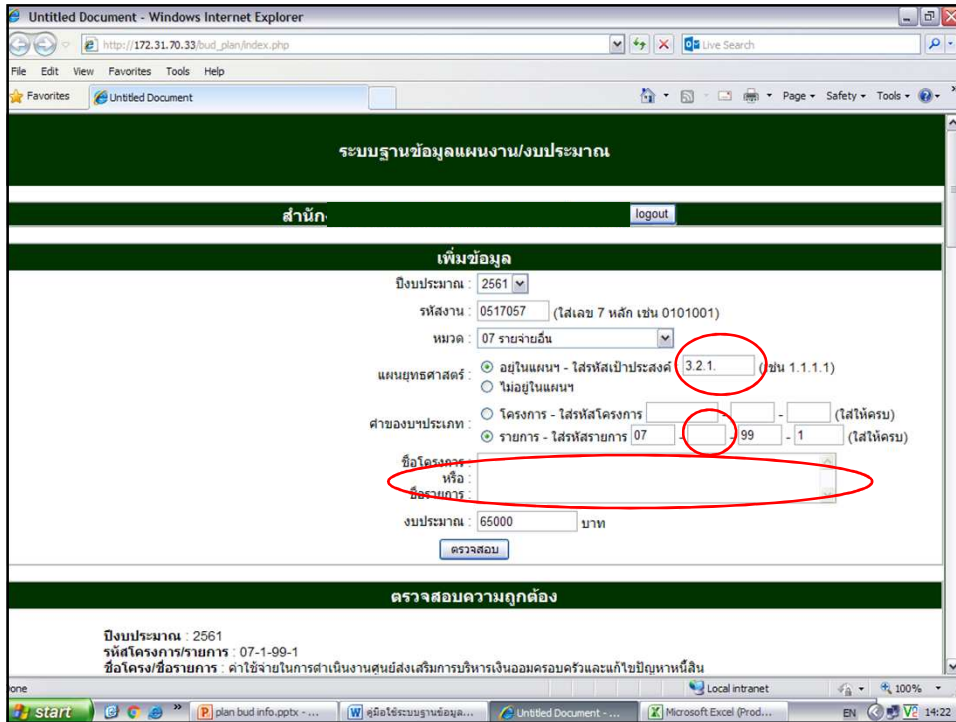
Untitled Document - Windows Internet Explorer

http://172.31.70.33/bud_plan/index.php

Live Search

File Edit View Favorites Tools Help

Favorites Untitled Document

Page • Safety • Tools •

ระบบฐานข้อมูลแผนงาน/งบประมาณ

สำนัก

logout

เพิ่มข้อมูล

ปีงบประมาณ : 2561

รหัสงาน : 0517057 (ใส่เลข 7 หลัก เช่น 0101001)

หมวด : 07 รายจ่ายอื่น

แผนยุทธศาสตร์ : อยู่ในแผนฯ - ใส่รหัสเป้าประสงค์ 3.2.1. (เช่น 1.1.1.1)
ไม่อยู่ในแผนฯ

คำขอบบฯประเภท : โครงการ - ใส่รหัสโครงการ - - (ใส่ให้ครบ)
รายการ - ใส่รหัสรายการ 07 - - 99 - 1 (ใส่ให้ครบ)

ชื่อโครงการ หรือ ชื่อรายการ :

งบประมาณ : 65000 บาท

ตรวจสอบ

ตรวจสอบความถูกต้อง

ปีงบประมาณ : 2561
รหัสโครงการ/รายการ : 07-1-99-1
ชื่อโครง/ชื่อรายการ : ค่าใช้จ่ายในการดำเนินงานศูนย์ส่งเสริมการบริหารเงินออมครอบครัวและแก้ไขปัญหาหนี้สิน

one

Local intranet

100%

start

plan bud info.pptx - ...

คู่มือใช้ระบบฐานข้อมูล...

Untitled Document - ...

Microsoft Excel (Prod...

EN

14:22